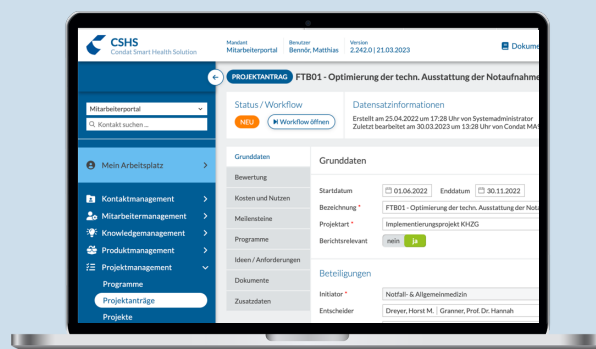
CSHS
Condat Smart Health Solution

Mandant
Mitarbeiterportal

Benutzer
Bennör, Matthias

Version
2.242.0 | 21.03.2023

Dokume

Mitarbeiterportal

Kontakt suchen ...

Mein Arbeitsplatz

Kontaktmanagement

Mitarbeitermanagement

Knowledgemanagement

Produktmanagement

Projektmanagement

Programme

Projektanträge

Projekte

PROJEKTANTRAG FTB01 - Optimierung der techn. Ausstattung der Notaufnahme

Status / Workflow

NEU

Workflow öffnen

Datensatzinformationen

Erstellt am 25.04.2022 um 17:28 Uhr von Systemadministrator
Zuletzt bearbeitet am 30.03.2023 um 13:28 Uhr von Condat MAS

Grunddaten

Bewertung

Kosten und Nutzen

Meilensteine

Programme

Ideen / Anforderungen

Dokumente

Zusatzdaten

Grunddaten

Startdatum 01.06.2022 Enddatum 30.11.2022

Bezeichnung * FTB01 - Optimierung der techn. Ausstattung der Nota

Projektart * Implementierungsprojekt KHZG

Berichtsrelevant nein ja

Beteiligungen

Initiator * Notfall- & Allgemeinmedizin

Entscheider Dreyer, Horst M. Granner, Prof. Dr. Hannah